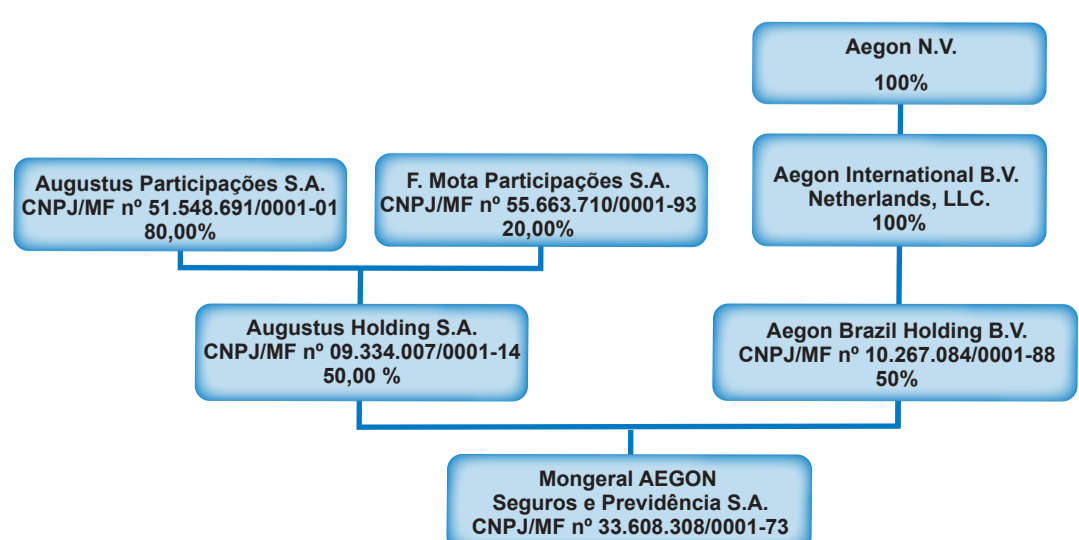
Aegon N.V.
100%

Augustus Participações S.A.
CNPJ/MF nº 51.548.691/0001-01
80,00%

F. Mota Participações S.A.
CNPJ/MF nº 55.663.710/0001-93
20,00%

Aegon International B.V.
Netherlands, LLC.
100%

Augustus Holding S.A.
CNPJ/MF nº 09.334.007/0001-14
50,00 %

Aegon Brazil Holding B.V.
CNPJ/MF nº 10.267.084/0001-88
50%

Mongeral AEGON
Seguros e Previdência S.A.
CNPJ/MF nº 33.608.308/0001-73